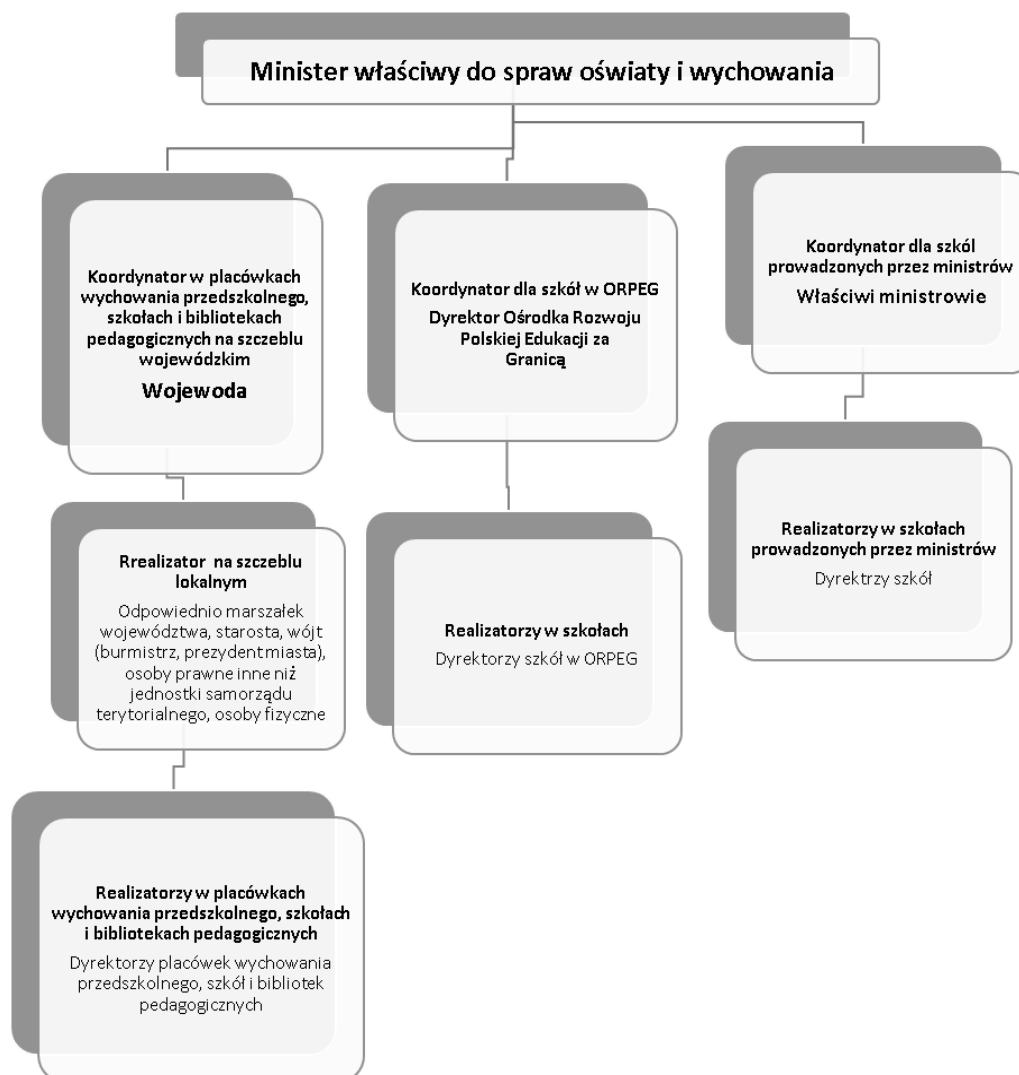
Minister właściwy do spraw oświaty i wychowania

Koordynator w placówkach wychowania przedszkolnego, szkołach i bibliotekach pedagogicznych na szczeblu wojewódzkim

Wojewoda

Rrealizator na szczeblu lokalnym

Odpowiednio marszałek województwa, starosta, wójt (burmistrz, prezydent miasta), osoby prawne inne niż jednostki samorządu terytorialnego, osoby fizyczne

Realizatorzy w placówkach wychowania przedszkolnego, szkołach i bibliotekach pedagogicznych

Dyrektorzy placówek wychowania przedszkolnego, szkół i bibliotek pedagogicznych

Koordynator dla szkół w ORPEG

Dyrektor Ośrodka Rozwoju Polskiej Edukacji za Granicą

Realizatorzy w szkołach

Dyrektorzy szkół w ORPEG

Koordynator dla szkól prowadzonych przez ministrów

Właściwi ministrowie

Realizatorzy w szkołach prowadzonych przez ministrów

Dyrektrzy szkół